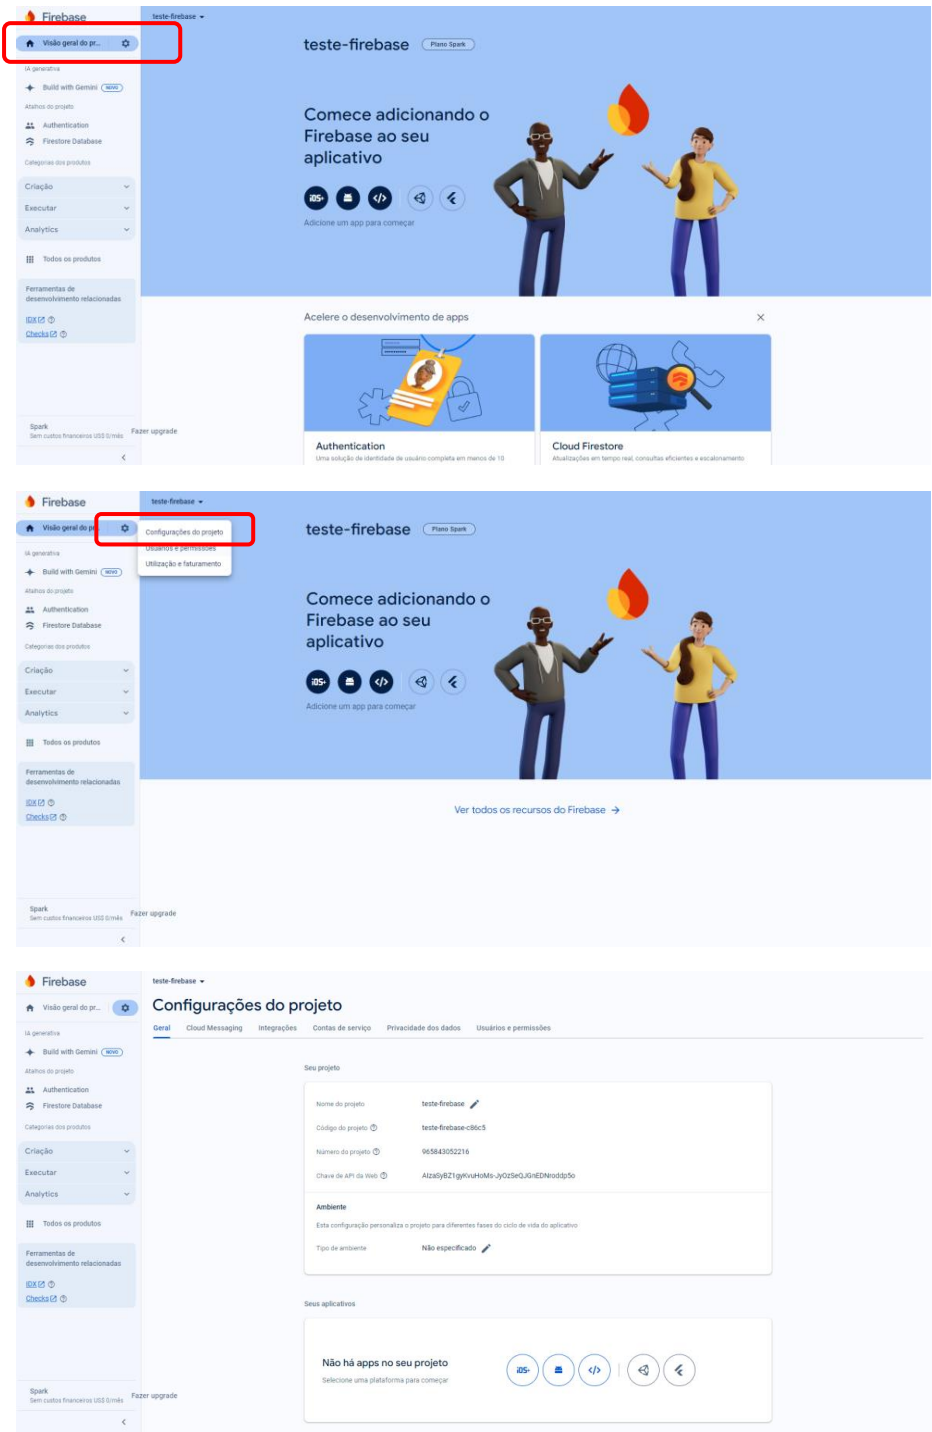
Firebase
teste-firebase
Visão geral do pr...
IA generativa
Build with Gemini NOVO
Atalhos do projeto
Authentication
Firestore Database
Categorias dos produtos
Criação
Executar
Analytics
Todos os produtos
Ferramentas de desenvolvimento relacionadas
IDX
Checks
Spark
Sem custos financeiros US$ 0/mês
Fazer upgrade

teste-firebase Plano Spark
Comece adicionando o Firebase ao seu aplicativo
iOS+
Adicione um app para começar
Acelere o desenvolvimento de apps
Authentication
Uma solução de identidade de usuário completa em menos de 10
Cloud Firestore
Atualizações em tempo real, consultas eficientes e escalonamento

Firebase
teste-firebase
Visão geral do pr...
Configurações do projeto
Usuários e permissões
Utilização e faturamento
IA generativa
Build with Gemini NOVO
Atalhos do projeto
Authentication
Firestore Database
Categorias dos produtos
Criação
Executar
Analytics
Todos os produtos
Ferramentas de desenvolvimento relacionadas
IDX
Checks
Spark
Sem custos financeiros US$ 0/mês
Fazer upgrade
teste-firebase Plano Spark
Comece adicionando o Firebase ao seu aplicativo
iOS+
Adicione um app para começar
Ver todos os recursos do Firebase →

Firebase
teste-firebase
Visão geral do pr...
IA generativa
Build with Gemini NOVO
Atalhos do projeto
Authentication
Firestore Database
Categorias dos produtos
Criação
Executar
Analytics
Todos os produtos
Ferramentas de desenvolvimento relacionadas
IDX
Checks
Spark
Sem custos financeiros US$ 0/mês
Fazer upgrade
Configurações do projeto
Geral Cloud Messaging Integrações Contas de serviço Privacidade dos dados Usuários e permissões
Seu projeto
Nome do projeto teste-firebase
Código do projeto teste-firebase-c86c5
Número do projeto 965843052216
Chave de API da Web AIzaSyBZ1gyKvuHoMs-JyOzSeQJGnEDNroddp5o
Ambiente
Esta configuração personaliza o projeto para diferentes fases do ciclo de vida do aplicativo
Tipo de ambiente Não especificado
Seus aplicativos
Não há apps no seu projeto
Selecione uma plataforma para começar
iOS+